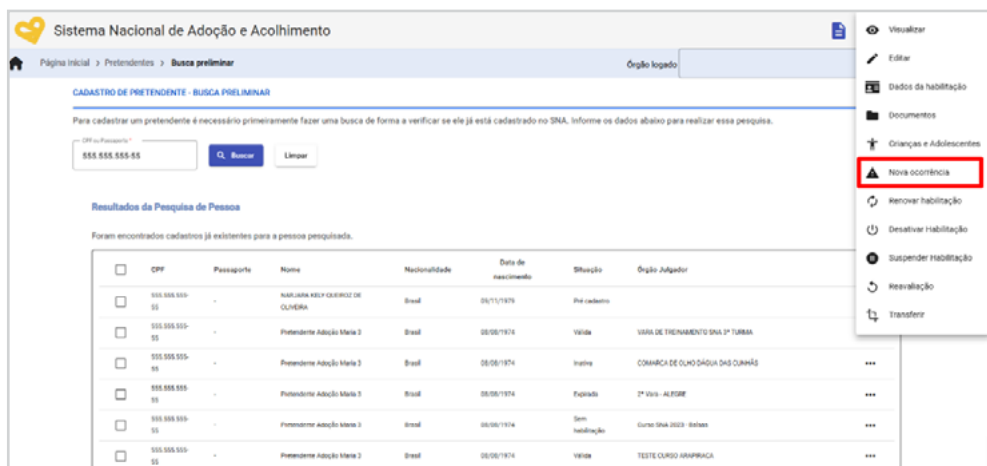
Sistema Nacional de Adoção e Acolhimento

Página inicial > Pretendentes > Busca preliminar

Órgão logado

CADASTRO DE PRETENDENTE - BUSCA PRELIMINAR

Para cadastrar um pretendente é necessário primeiramente fazer uma busca de forma a verificar se ele já está cadastrado no SNA. Informe os dados abaixo para realizar essa pesquisa.

CPF ou Passaporte *
555.555.555-55

Buscar
Limpar

Resultados da Pesquisa de Pessoa

Foram encontrados cadastros já existentes para a pessoa pesquisada.

| | CPF | Passaporte | Nome | Nacionalidade | Data de nascimento | Situação | Órgão Julgador | |
|---|---|---|---|---|---|---|---|---|
| | 555.555.555-55 | - | NARJARA KELY QUEIROZ DE OLIVEIRA | Brasil | 09/11/1979 | Pré cadastro | | |
| | 555.555.555-55 | - | Pretendente Adoção Maria 3 | Brasil | 08/08/1974 | Válida | VARA DE TREINAMENTO SNA 2ª TURMA | |
| | 555.555.555-55 | - | Pretendente Adoção Maria 3 | Brasil | 08/08/1974 | Inativa | COMARCA DE OLHO DÁGUA DAS CUNHÃS | ••• |
| | 555.555.555-55 | - | Pretendente Adoção Maria 3 | Brasil | 08/08/1974 | Expirada | 2ª Vara - ALEGRE | ••• |
| | 555.555.555-55 | - | Pretendente Adoção Maria 3 | Brasil | 08/08/1974 | Sem habilitação | Curso SNA 2023 - Balsas | ••• |
| | 555.555.555-55 | - | Pretendente Adoção Maria 3 | Brasil | 08/08/1974 | Válida | TESTE CURSO ARAPIRACA | ••• |

Visualizar
Editar
Dados da habilitação
Documentos
Crianças e Adolescentes
Nova ocorrência
Renovar habilitação
Desativar Habilitação
Suspender Habilitação
Reavaliação
Transferir